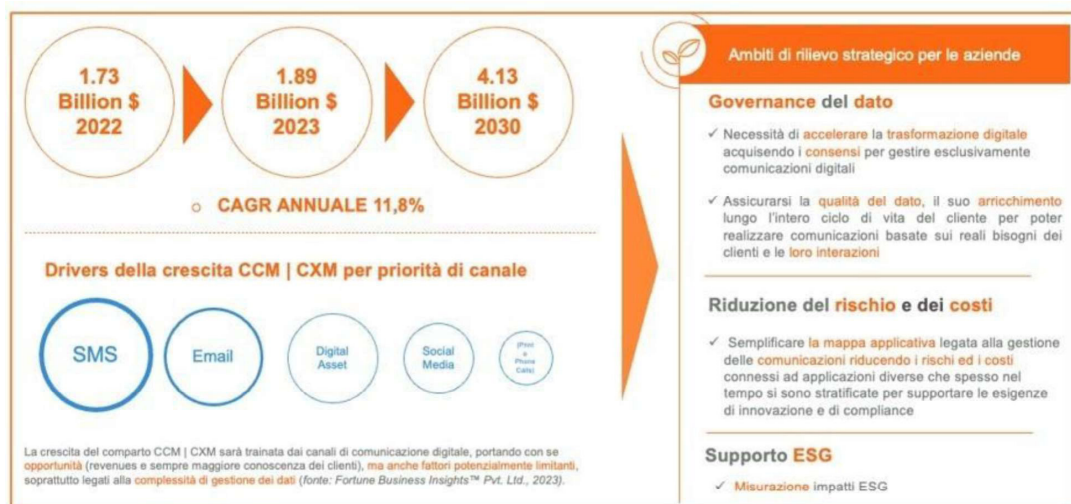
1.73 Billion $ 2022

1.89 Billion $ 2023

4.13 Billion $ 2030

CAGR ANNUALE 11,8%

Drivers della crescita CCM | CXM per priorità di canale

SMS

Email

Digital Asset

Social Media

(Print e Phone Calls)

La crescita del comparto CCM | CXM sarà trainata dai canali di comunicazione digitale, portando con se opportunità (revenues e sempre maggiore conoscenza dei clienti), ma anche fattori potenzialmente limitanti, soprattutto legati alla complessità di gestione dei dati (fonte: Fortune Business Insights™ Pvt. Ltd., 2023).

Ambiti di rilievo strategico per le aziende

Governance del dato

✓ Necessità di accelerare la trasformazione digitale acquisendo i consensi per gestire esclusivamente comunicazioni digitali

✓ Assicurarsi la qualità del dato, il suo arricchimento lungo l'intero ciclo di vita del cliente per poter realizzare comunicazioni basate sui reali bisogni dei clienti e le loro interazioni

Riduzione del rischio e dei costi

✓ Semplificare la mappa applicativa legata alla gestione delle comunicazioni riducendo i rischi ed i costi connessi ad applicazioni diverse che spesso nel tempo si sono stratificate per supportare le esigenze di innovazione e di compliance

Supporto ESG

✓ Misurazione impatti ESG